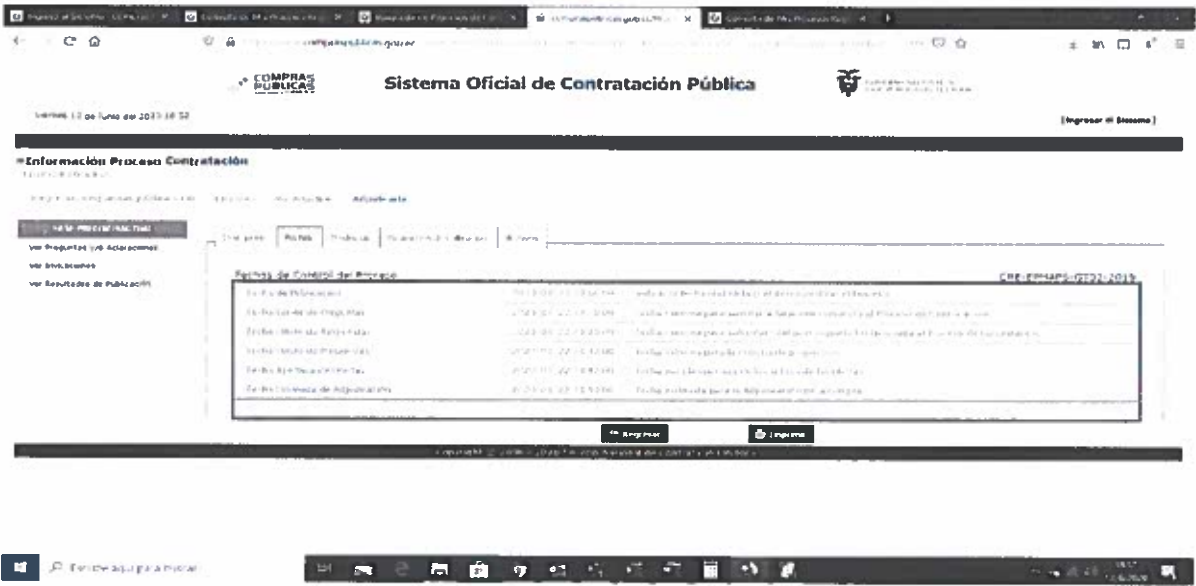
COMPRAS PÚBLICAS

Sistema Oficial de Contratación Pública

Viernes, 12 de Junio del 2020 18:52

[Ingresar al Sistema]

Información Proceso Contratación

Adjudicada

Ver Preguntas y/o Aclaraciones
Ver Invitaciones
Ver Resultados de Publicación

Fechas

Fechas de Control del Proceso

CRE-EPMAPS-0202-2019

| | | |
|---|---|---|
| Fecha de Publicación | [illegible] | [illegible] |
| Fecha Límite de Preguntas | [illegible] | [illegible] |
| Fecha Límite de Respuestas | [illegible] | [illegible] |
| Fecha Límite de Propuestas | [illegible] | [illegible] |
| Fecha Apertura de Ofertas | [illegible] | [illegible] |
| Fecha Estimada de Adjudicación | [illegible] | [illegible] |

Regresar

Imprimir

Copyright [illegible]

Escribe aquí para buscar